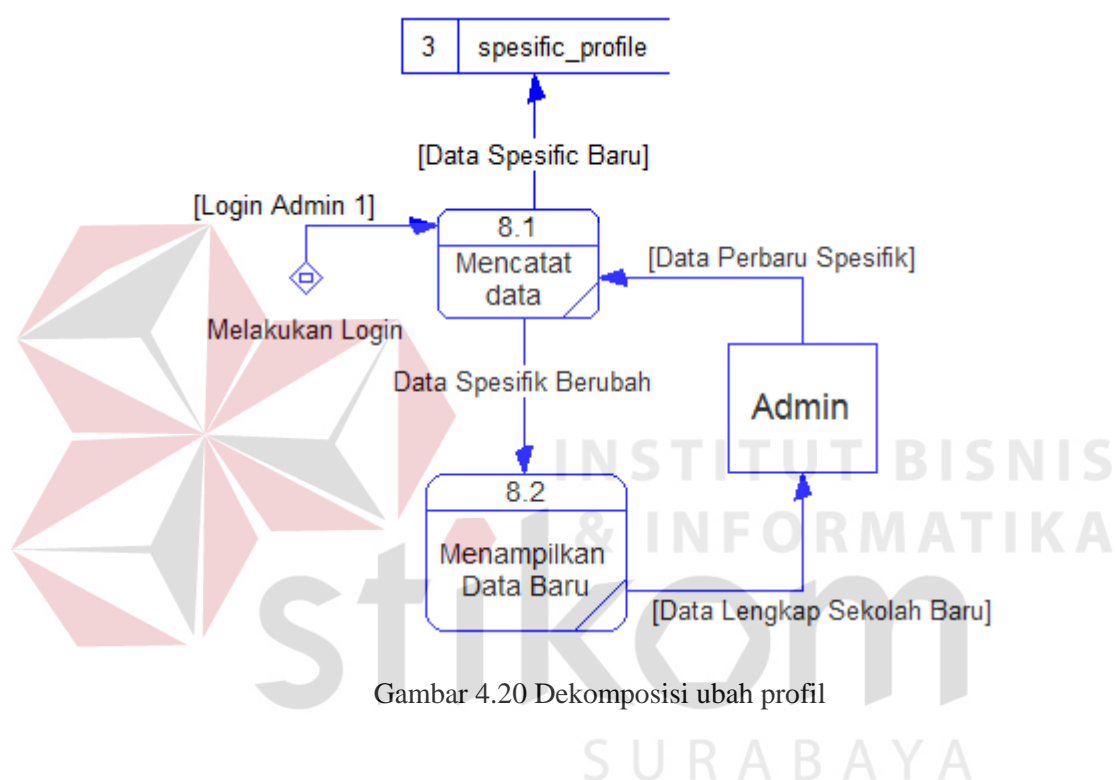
3 spesific_profile

[Data Spesific Baru]

[Login Admin 1]

8.1
Mencatat data

[Data Perbaru Spesifik]

Melakukan Login

Data Spesifik Berubah

Admin

INSTITUT BISNIS & INFORMATIKA

8.2
Menampilkan Data Baru

[Data Lengkap Sekolah Baru]

stikom

Gambar 4.20 Dekomposisi ubah profil

SURABAYA